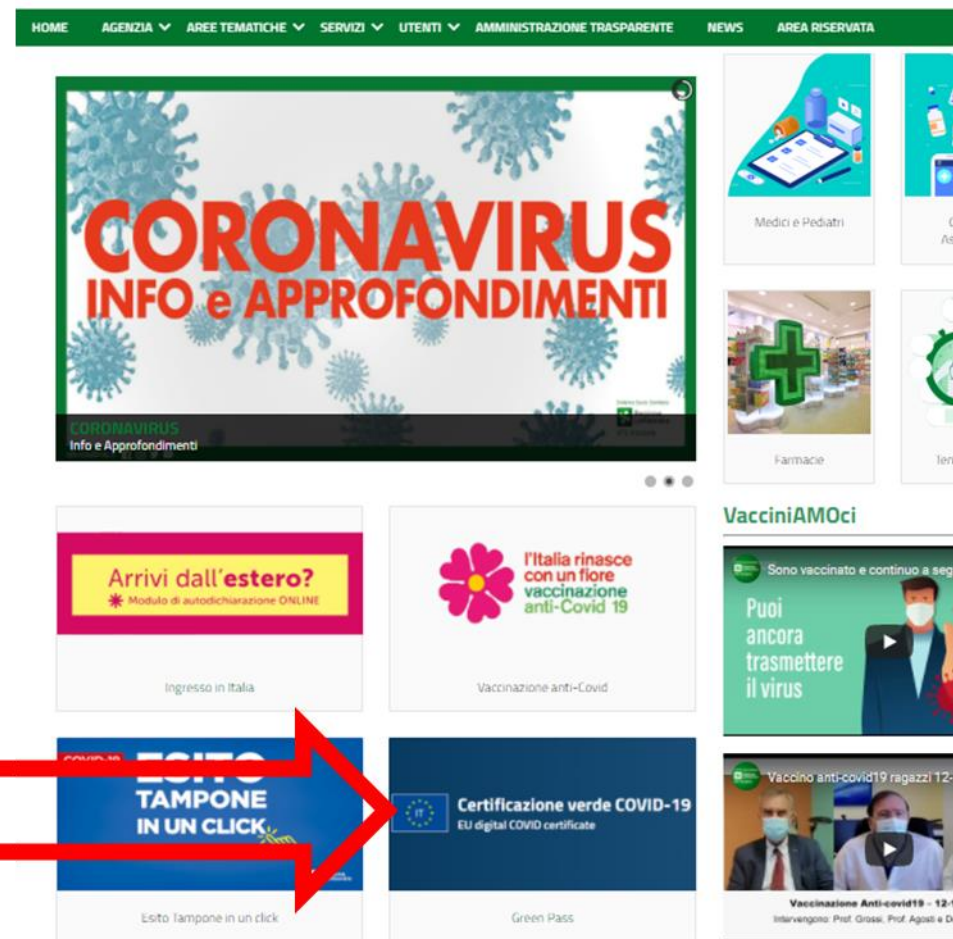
HOME AGENZIA AREE TEMATICHE SERVIZI UTENTI AMMINISTRAZIONE TRASPARENTE NEWS AREA RISERVATA

CORONAVIRUS
INFO e APPROFONDIMENTI

CORONAVIRUS
Info e Approfondimenti

Medici e Pediatri

Farmacie

Arrivi dall'estero?
Modulo di autodichiarazione ONLINE

Ingresso in Italia

l'Italia rinasce con un fiore
vaccinazione anti-Covid 19

Vaccinazione anti-Covid

VacciniAMOci

Sono vaccinato e continuo a seg

Puoi ancora trasmettere il virus

COVID-19
ESITO
TAMPONE
IN UN CLICK

Esito Tampone in un click

IT
Certificazione verde COVID-19
EU digital COVID certificate

Green Pass

Vaccino anti-covid19 ragazzi 12-

Vaccinazione Anti-covid19 – 12-
Intervengono: Prof. Grossi, Prof. Agosti e D